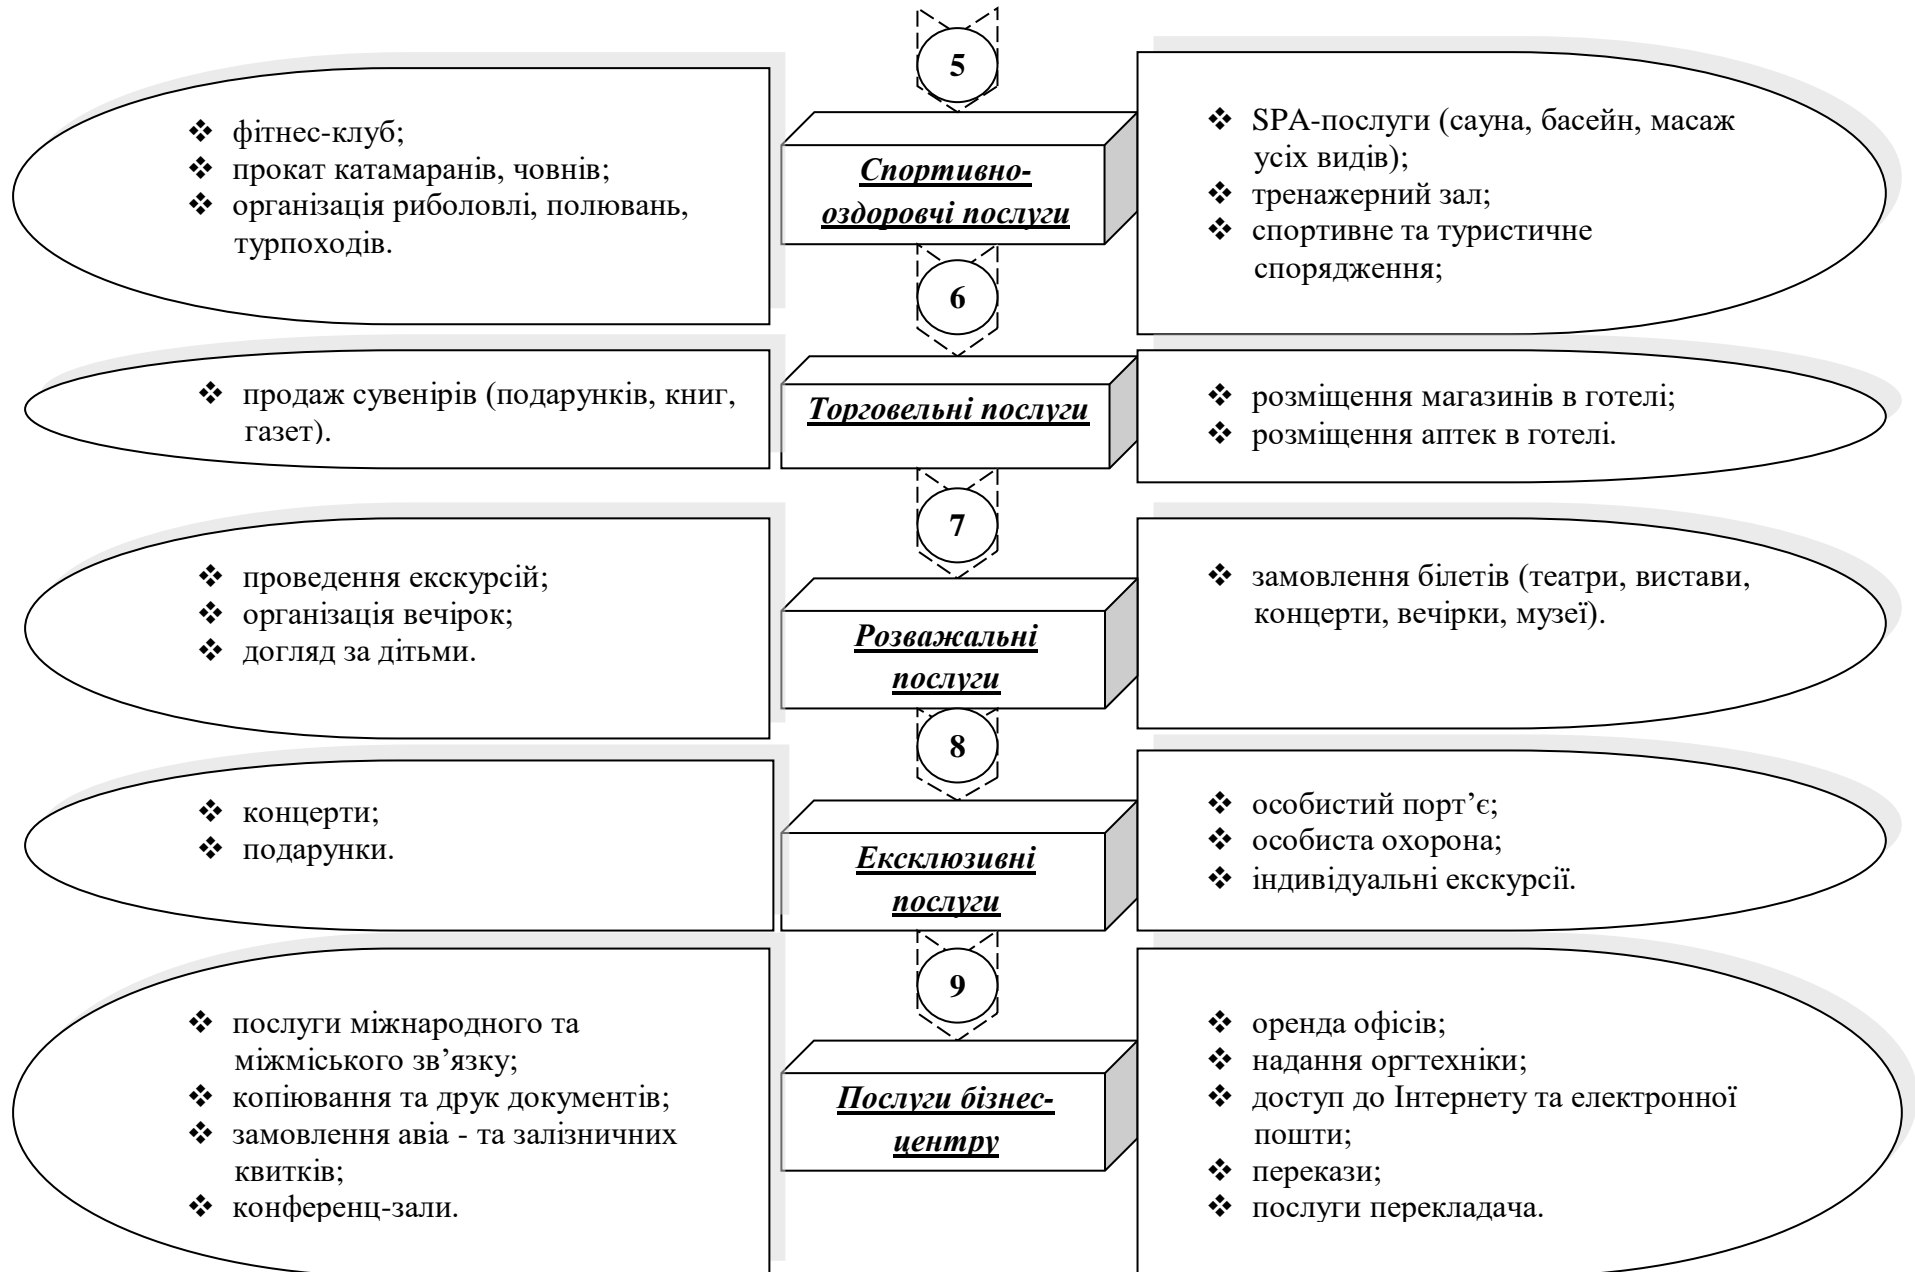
5

❖ фітнес-клуб;
❖ прокат катамаранів, човнів;
❖ організація риболовлі, полювань, турпоходів.

Спортивно-оздоровчі послуги

❖ SPA-послуги (сауна, басейн, масаж усіх видів);
❖ тренажерний зал;
❖ спортивне та туристичне спорядження;

6

❖ продаж сувенірів (подарунків, книг, газет).

Торговельні послуги

❖ розміщення магазинів в готелі;
❖ розміщення аптек в готелі.

7

❖ проведення екскурсій;
❖ організація вечірок;
❖ догляд за дітьми.

Розважальні послуги

❖ замовлення білетів (театри, вистави, концерти, вечірки, музеї).

8

❖ концерти;
❖ подарунки.

Ексклюзивні послуги

❖ особистий порт'є;
❖ особиста охорона;
❖ індивідуальні екскурсії.

9

❖ послуги міжнародного та міжміського зв'язку;
❖ копіювання та друк документів;
❖ замовлення авіа - та залізничних квитків;
❖ конференц-зали.

Послуги бізнес-центру

❖ оренда офісів;
❖ надання оргтехніки;
❖ доступ до Інтернету та електронної пошти;
❖ перекази;
❖ послуги перекладача.